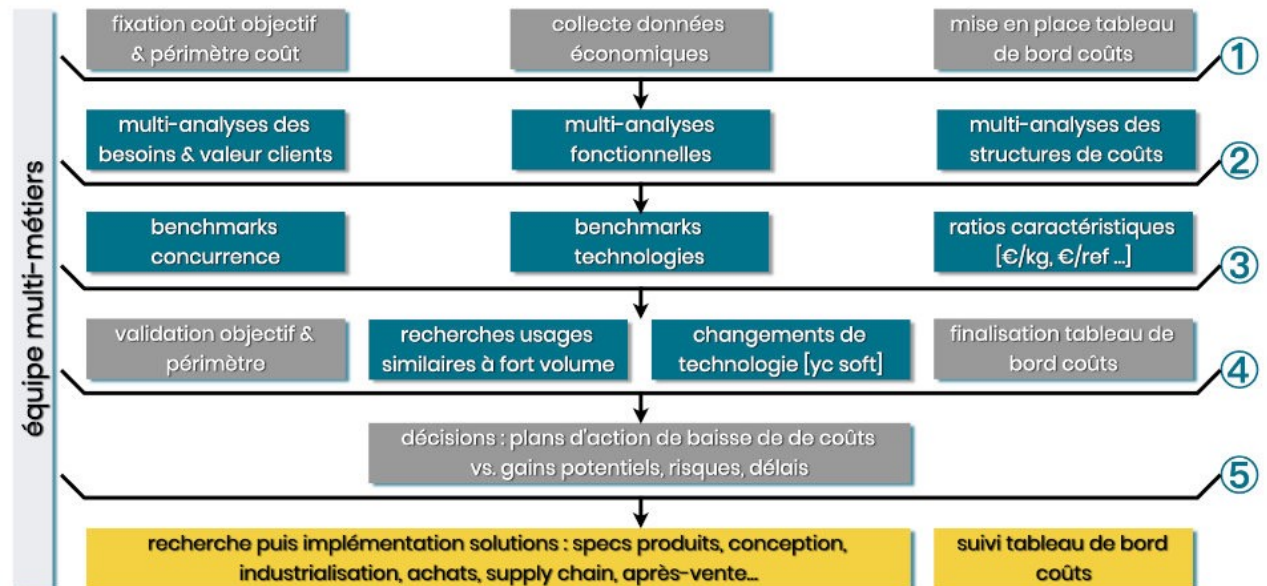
équipe multi-métiers

fixation coût objectif & périmètre coût

collecte données économiques

mise en place tableau de bord coûts

①

multi-analyses des besoins & valeur clients

multi-analyses fonctionnelles

multi-analyses des structures de coûts

②

benchmarks concurrence

benchmarks technologies

ratios caractéristiques [€/kg, €/ref ...]

③

validation objectif & périmètre

recherches usages similaires à fort volume

changements de technologie [yc soft]

finalisation tableau de bord coûts

④

décisions : plans d'action de baisse de de coûts vs. gains potentiels, risques, délais

⑤

recherche puis implémentation solutions : specs produits, conception, industrialisation, achats, supply chain, après-vente...

suivi tableau de bord coûts